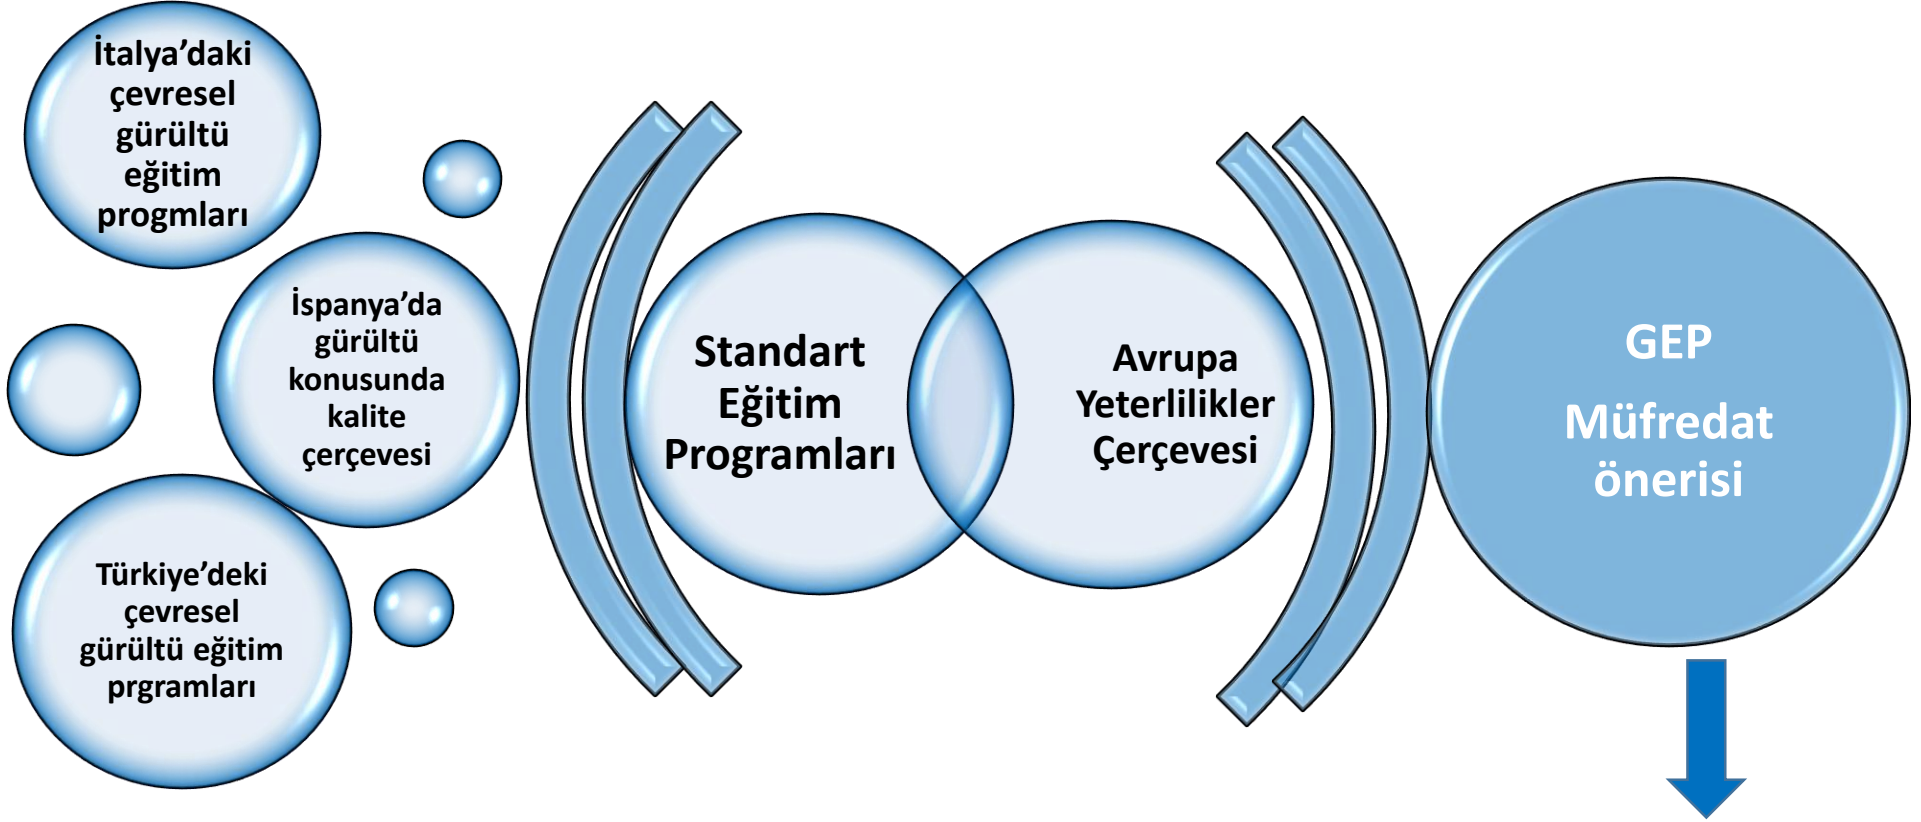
İtalya'daki çevresel gürültü eğitim progmları

İspanya'da gürültü konusunda kalite çerçevesi

Türkiye'deki çevresel gürültü eğitim prgramları

Standart Eğitim Programları

Avrupa Yeterlilikler Çerçevesi

GEP

Müfredat önerisi